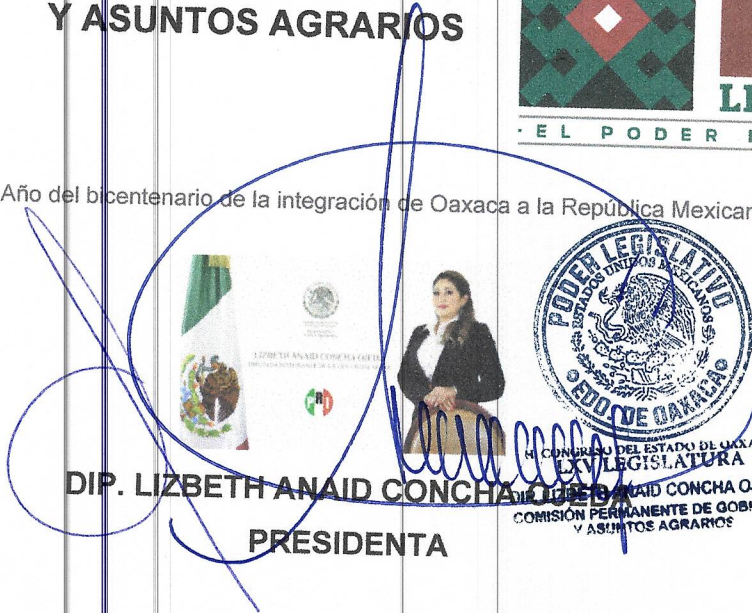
Y ASUNTOS AGRARIOS

LI

· E L P O D E R

Año del bicentenario de la integración de Oaxaca a la República Mexicar

LIZBETH ANAID CONCHA OJEDA

PRI

PODER LEGISLATIVO
ESTADOS UNIDOS MEXICANOS
EDO. DE OAXACA

H. CONGRESO DEL ESTADO DE OAXA
LXV LEGISLATURA
DIP. LIZBETH ANAID CONCHA O
COMISIÓN PERMANENTE DE GOB
Y ASUNTOS AGRARIOS

DIP. LIZBETH ANAID CONCHA OJEDA

PRESIDENTA